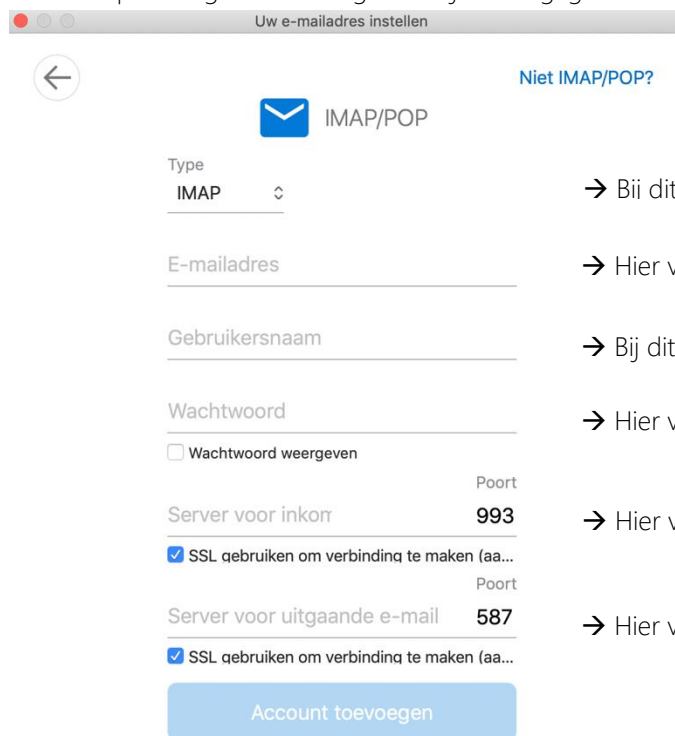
Uw e-mailadres instellen

Niet IMAP/POP?

IMAP/POP

Type
IMAP

→ Bij dit

E-mailadres

→ Hier v

Gebruikersnaam

→ Bij dit

Wachtwoord

→ Hier v

Wachtwoord weergeven

Poort

Server voor inkom 993

→ Hier v

SSL gebruiken om verbinding te maken (aa...

Poort

Server voor uitgaande e-mail 587

→ Hier v

SSL gebruiken om verbinding te maken (aa...

Account toevoegen